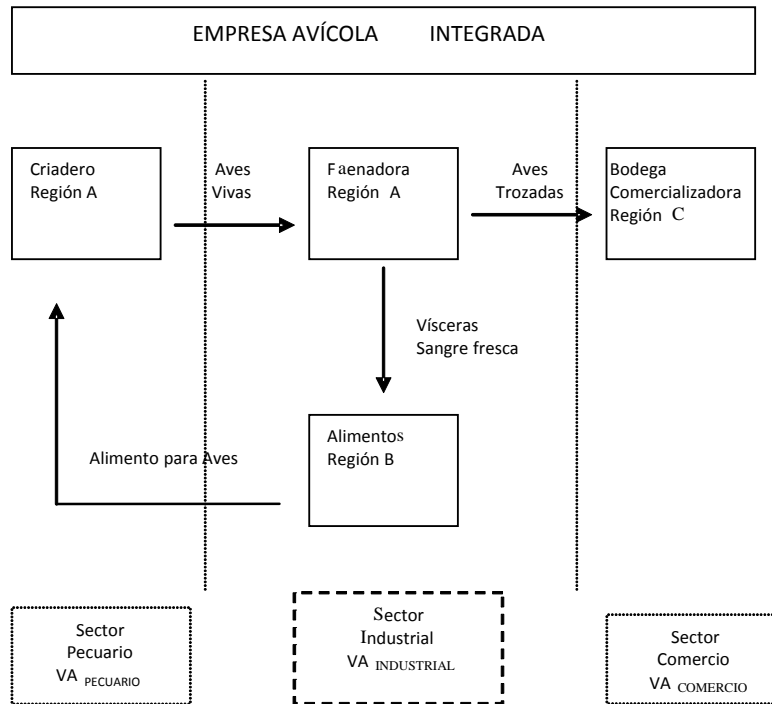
EMPRESA AVÍCOLA INTEGRADA

Criadero
Región A

Aves
Vivas

Faenadora
Región A

Aves
Trozadas

Bodega
Comercializadora
Región C

Vísceras
Sangre fresca

Alimento para Aves

Alimentos
Región B

Sector
Pecuario
VA $_{PECUARIO}$

Sector
Industrial
VA $_{INDUSTRIAL}$

Sector
Comercio
VA $_{COMERCIO}$